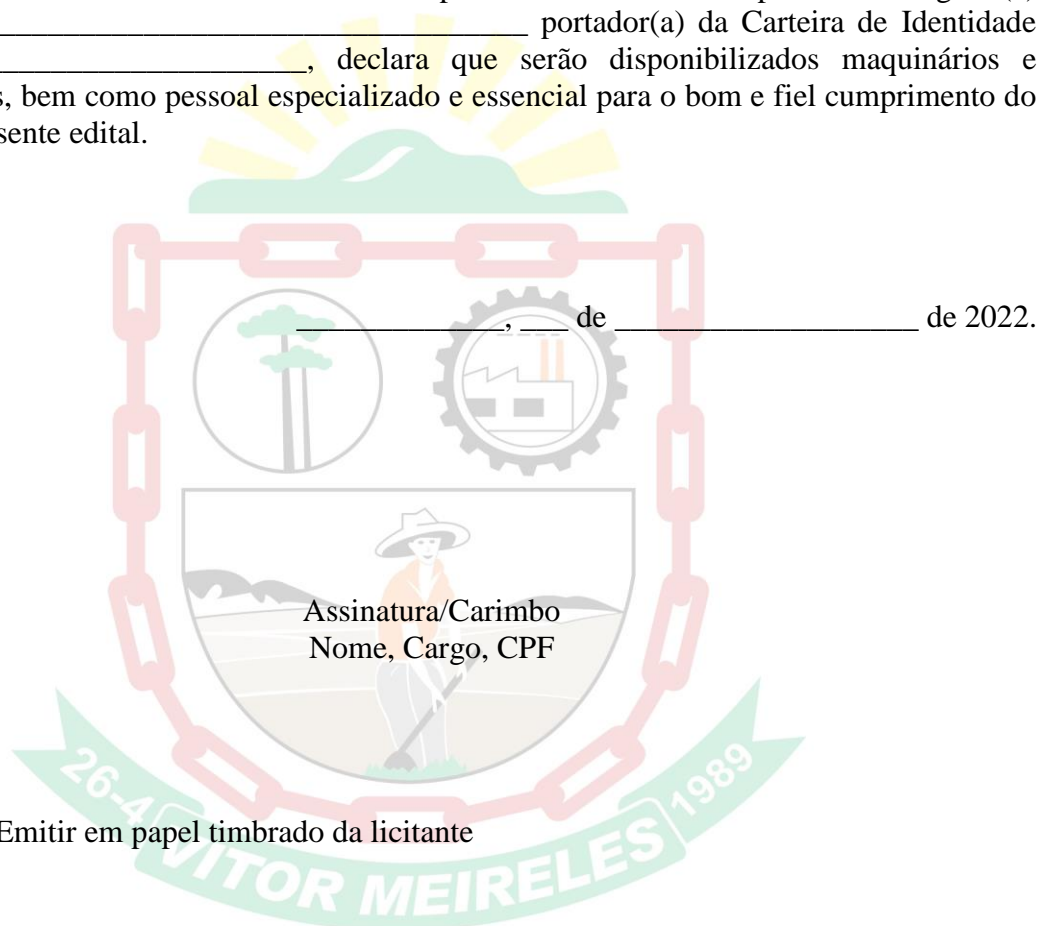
_________________________________ portador(a) da Carteira de Identidade ___________________, declara que serão disponibilizados maquinários e s, bem como pessoal especializado e essencial para o bom e fiel cumprimento do sente edital.

___________, ___ de ___________________ de 2022.

Assinatura/Carimbo
Nome, Cargo, CPF

26-4 VITOR MEIRELES 1989

Emitir em papel timbrado da licitante